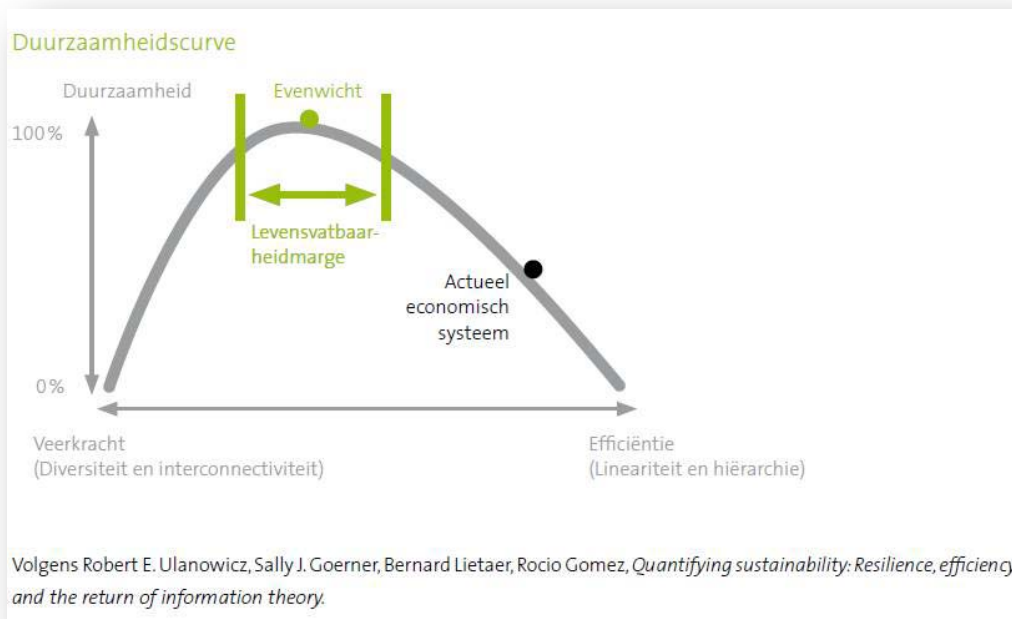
Duurzaamheidscurve

Duurzaamheid

Evenwicht

100%

Levensvatbaarheidmarge

Actueel economisch systeem

0%

Veerkracht
(Diversiteit en interconnectiviteit)

Efficiëntie
(Lineariteit en hiërarchie)

Volgens Robert E. Ulanowicz, Sally J. Goerner, Bernard Lietaer, Rocio Gomez, *Quantifying sustainability: Resilience, efficiency and the return of information theory.*